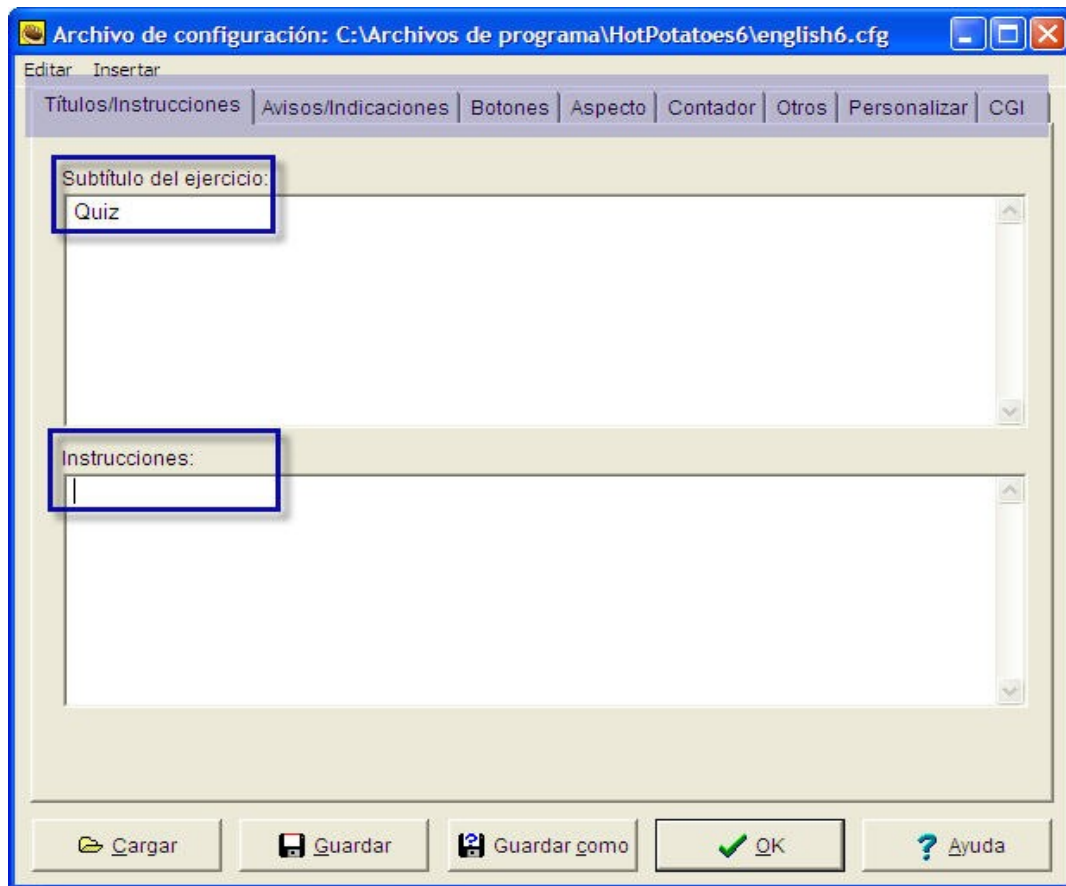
Archivo de configuración: C:\Archivos de programa\HotPotatoes6\english6.cfg

Editar Insertar

Títulos/Instrucciones | Avisos/Indicaciones | Botones | Aspecto | Contador | Otros | Personalizar | CGI

Subtítulo del ejercicio:

Quiz

Instrucciones:

Cargar

Guardar

Guardar como

OK

Ayuda